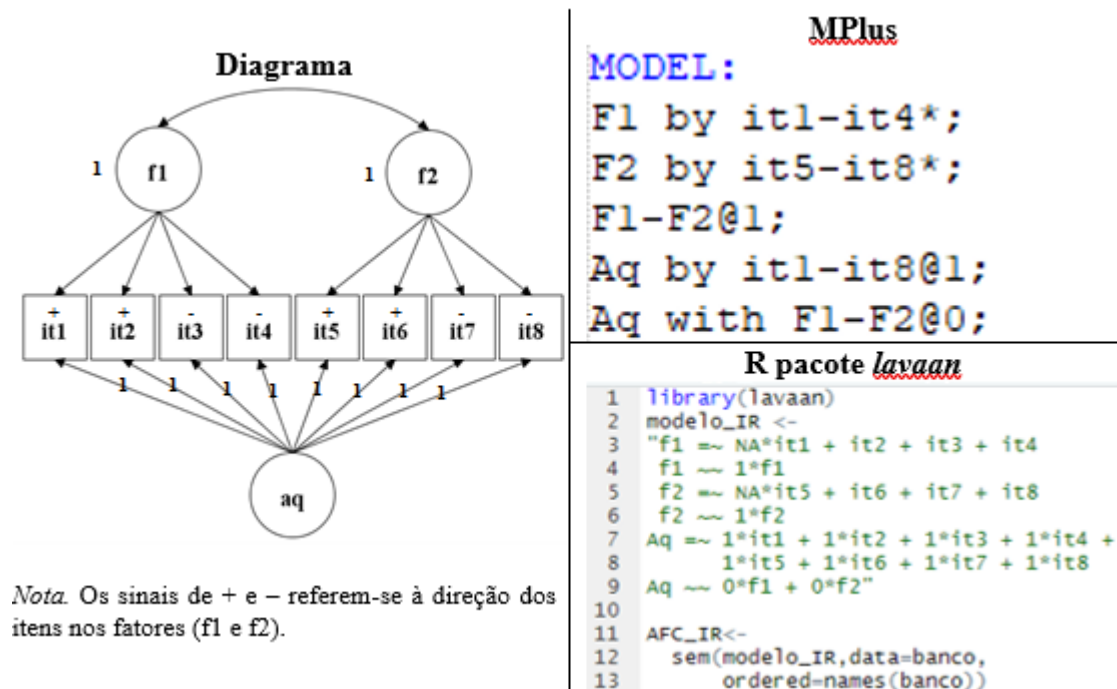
Diagrama

1 f1 1 f2

+ it1 + it2 - it3 - it4 + it5 + it6 - it7 - it8

1 1 1 1 1 1 1 1

aq

*Nota.* Os sinais de + e – referem-se à direção dos itens nos fatores (f1 e f2).

MPlus

MODEL:
F1 by it1-it4*;
F2 by it5-it8*;
F1-F2@1;
Aq by it1-it8@1;
Aq with F1-F2@0;

R pacote *lavaan*

1 library(lavaan)
2 modelo_IR <-
3 "f1 =~ NA*it1 + it2 + it3 + it4
4 f1 ~~ 1*f1
5 f2 =~ NA*it5 + it6 + it7 + it8
6 f2 ~~ 1*f2
7 Aq =~ 1*it1 + 1*it2 + 1*it3 + 1*it4 +
8 1*it5 + 1*it6 + 1*it7 + 1*it8
9 Aq ~~ 0*f1 + 0*f2"
10
11 AFC_IR<-
12 sem(modelo_IR,data=banco,
13 ordered=names(banco))